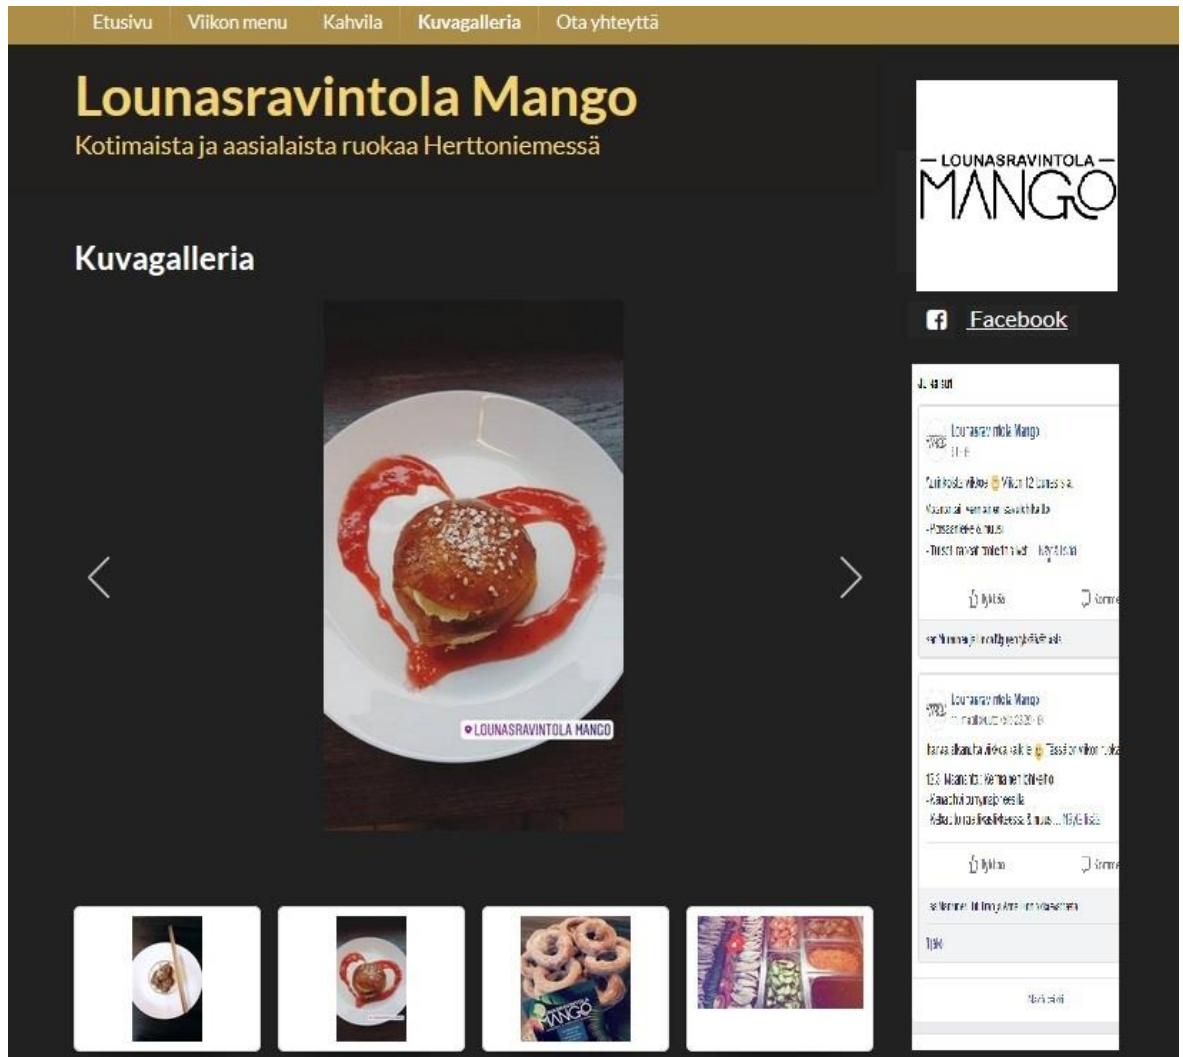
Etusivu Viikon menu Kahvila Kuvagalleria Ota yhteyttä

Lounasravintola Mango

Kotimaista ja aasialaista ruokaa Herttoniemessä

Kuvagalleria

LOUNASRAVINTOLA MANGO

LOUNASRAVINTOLA MANGO

Facebook

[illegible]

Lounasravintola Mango

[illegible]

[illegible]

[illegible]

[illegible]

Lounasravintola Mango

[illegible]

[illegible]

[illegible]

MANGO